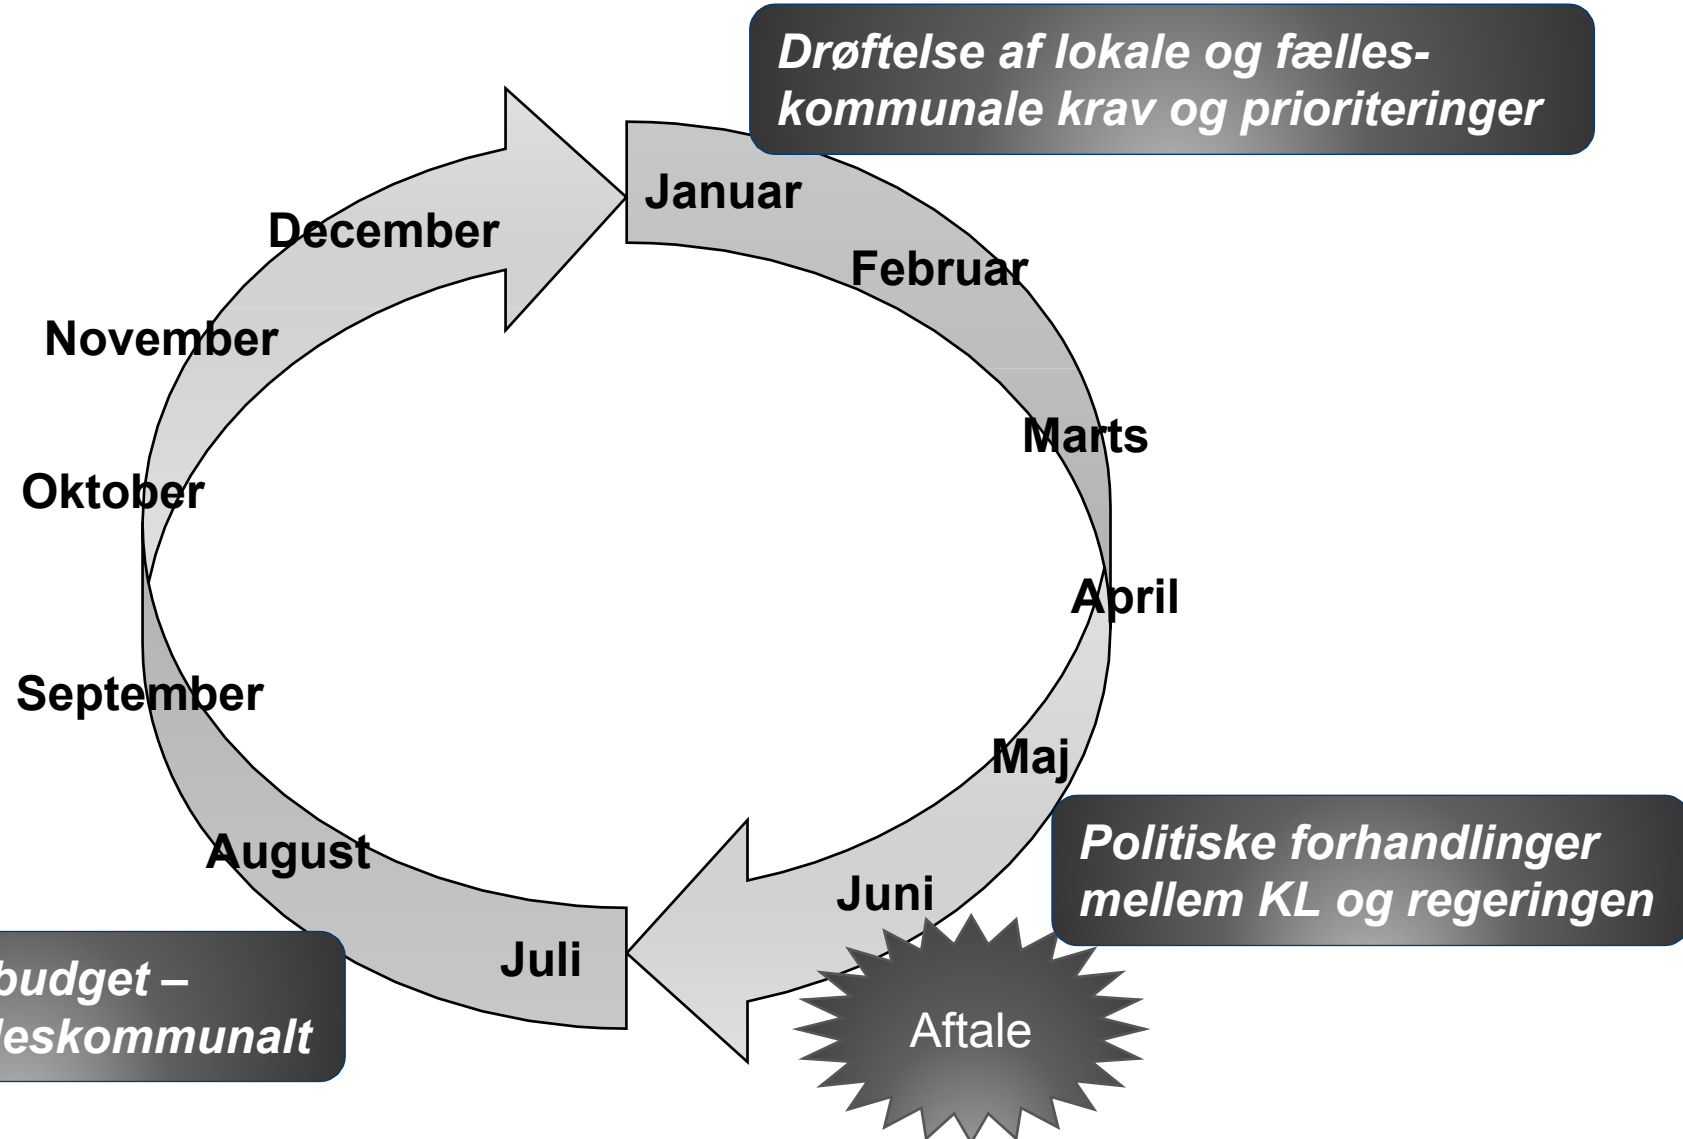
Drøftelse af lokale og fælleskommunale krav og prioriteringer

Januar

December

Februar

November

Marts

Oktober

April

September

Maj

Politiske forhandlinger mellem KL og regeringen

August

Juni

Juli

budget – leskommunalt

Aftale